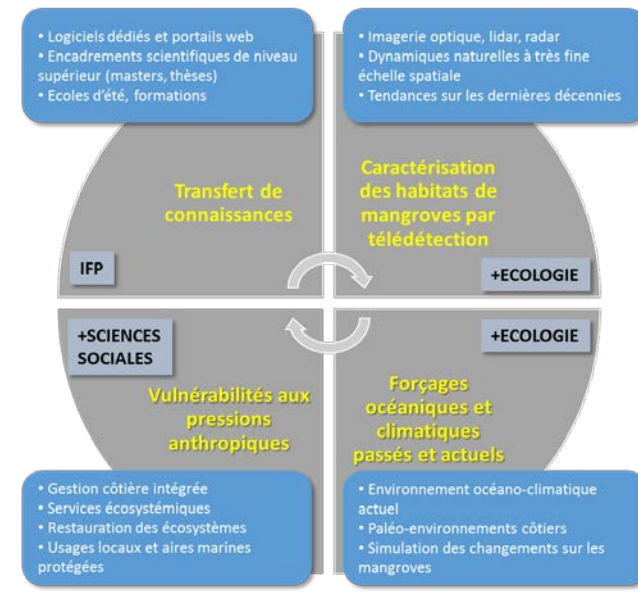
• Logiciels dédiés et portails web
• Encadrements scientifiques de niveau supérieur (masters, thèses)
• Ecoles d'été, formations

• Imagerie optique, lidar, radar
• Dynamiques naturelles à très fine échelle spatiale
• Tendances sur les dernières décennies

Transfert de connaissances

Caractérisation des habitats de mangroves par télédétection

IFP

+ECOLOGIE

+SCIENCES SOCIALES

+ECOLOGIE

Vulnérabilités aux pressions anthropiques

Forçages océaniques et climatiques passés et actuels

• Gestion côtière intégrée
• Services écosystémiques
• Restauration des écosystèmes
• Usages locaux et aires marines protégées

• Environnement océano-climatique actuel
• Paléo-environnements côtiers
• Simulation des changements sur les mangroves